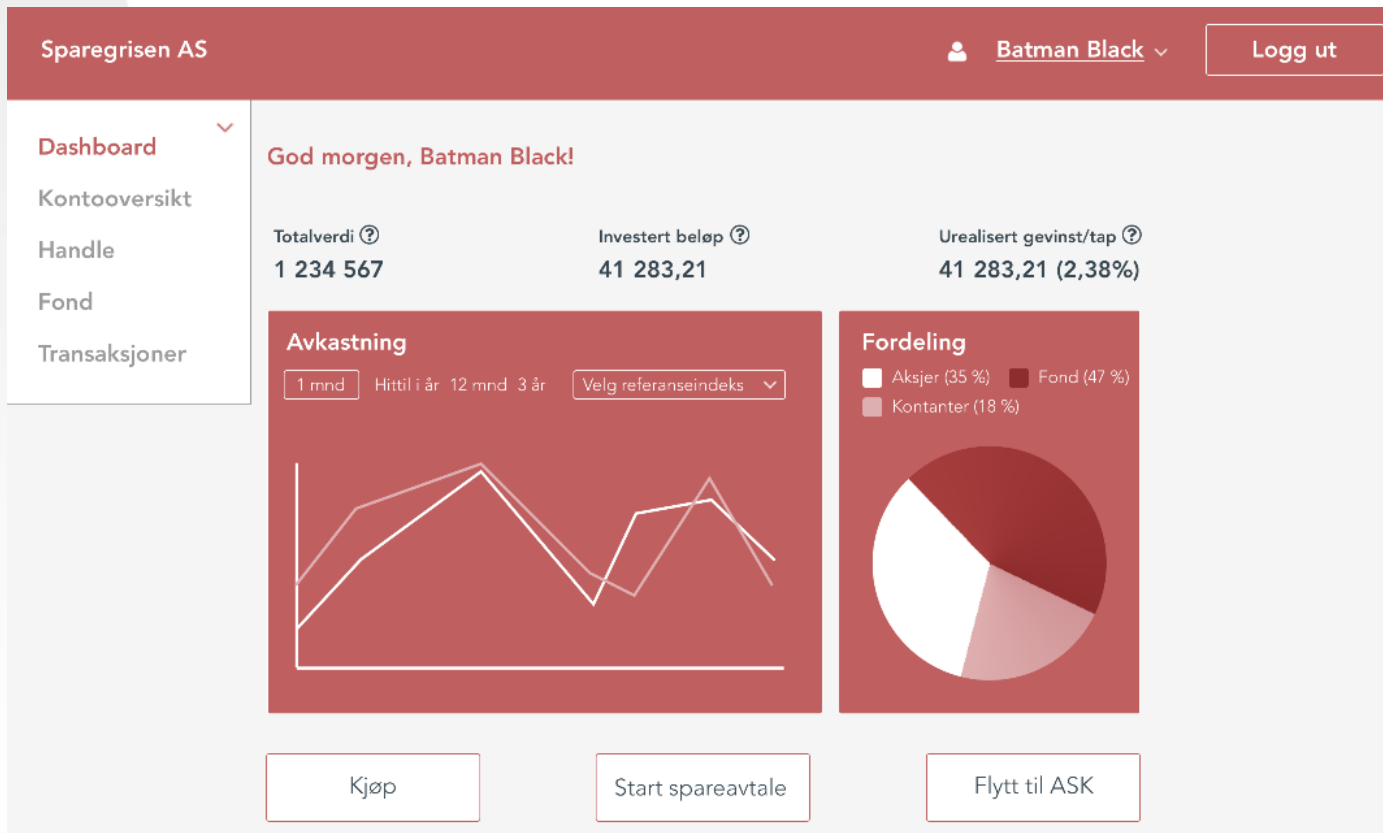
Sparegrisen AS

Batman Black

Logg ut

Dashboard

Kontooversikt

Handle

Fond

Transaksjoner

God morgen, Batman Black!

Totalverdi
1 234 567

Investert beløp
41 283,21

Urealisert gevinst/tap
41 283,21 (2,38%)

Avkastning

1 mnd Hittil i år 12 mnd 3 år

Velg referanseindeks

Fordeling

Aksjer (35 %) Fond (47 %) Kontanter (18 %)

Kjøp

Start spareavtale

Flytt til ASK